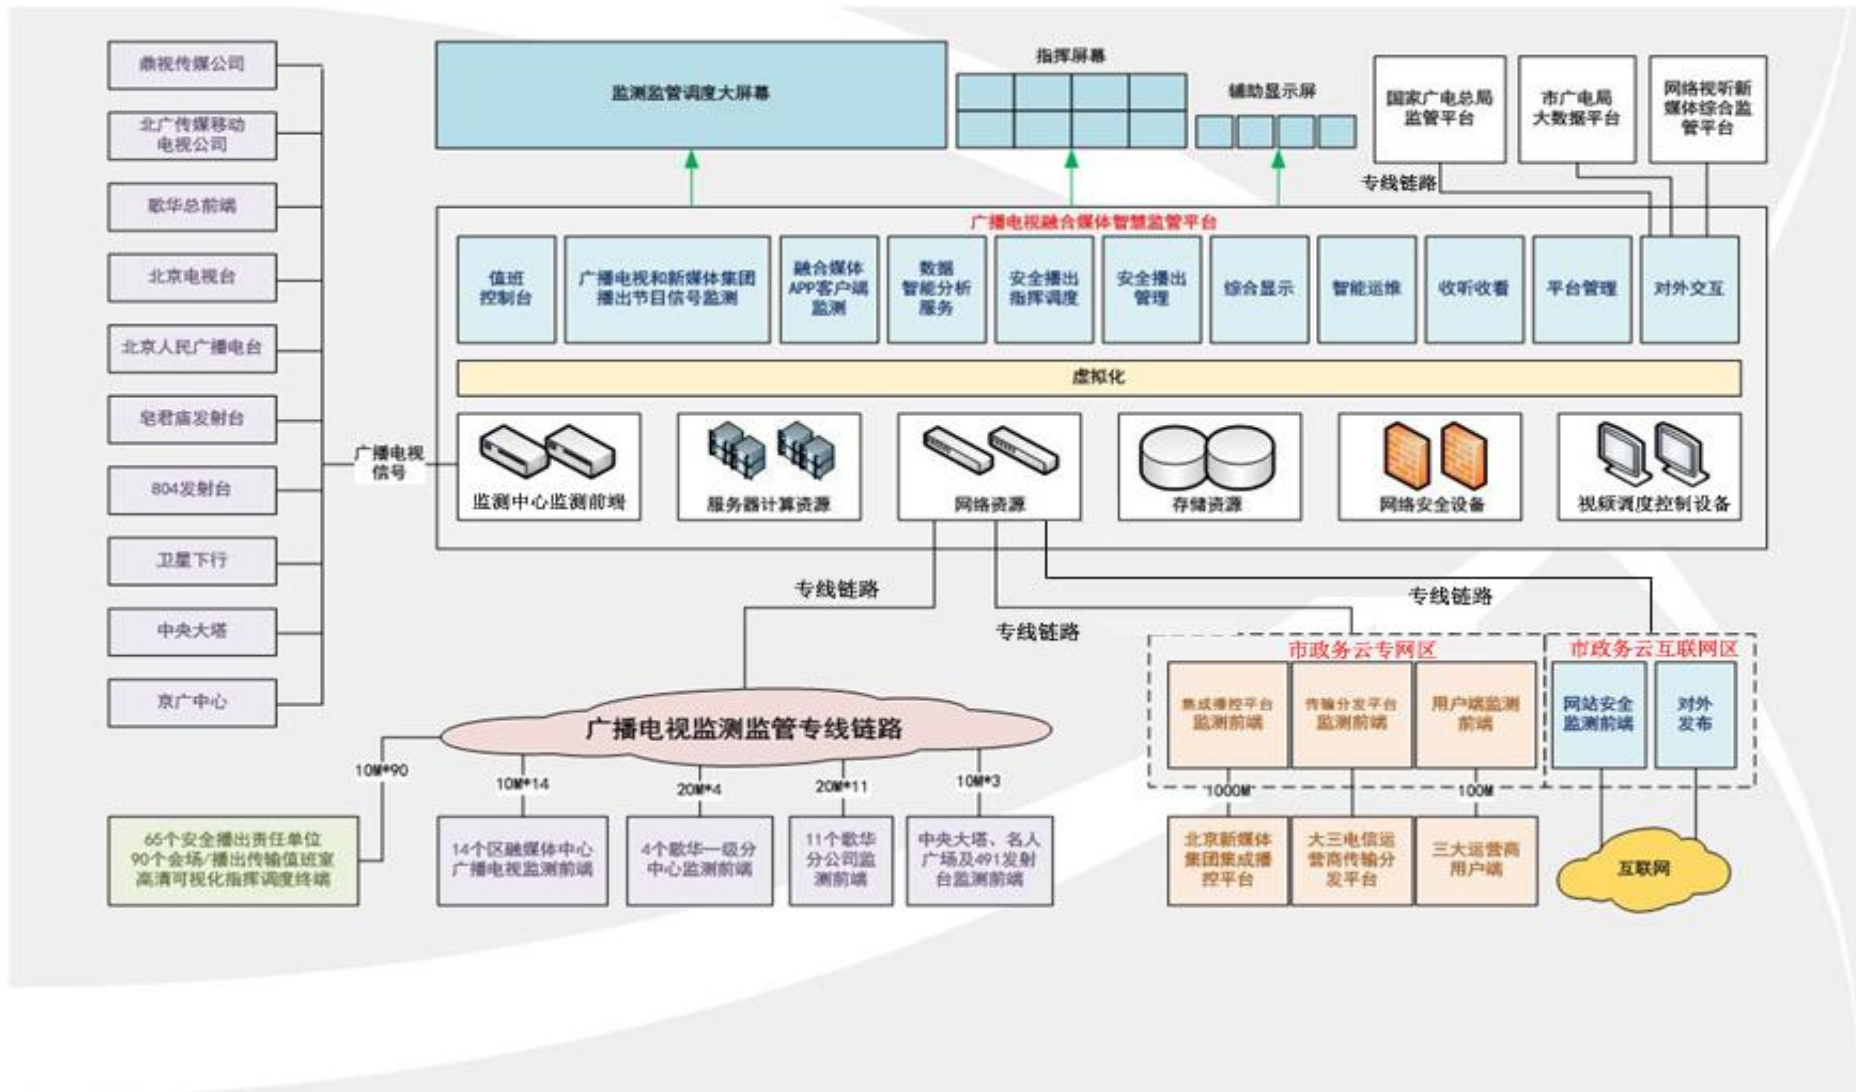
鼎视传媒公司
北广传媒移动电视公司
歌华总前端
北京电视台
北京人民广播电台
皂君庙发射台
804发射台
卫星下行
中央大塔
京广中心

广播电视信号

监测监管调度大屏幕
指挥屏幕
辅助显示屏
国家广电总局监管平台
市广电局大数据平台
网络视听新媒体综合监管平台
专线链路

广播电视融合媒体智慧监管平台
值班控制台
广播电视和新媒体集团播出节目信号监测
融合媒体APP客户端监测
数据智能分析服务
安全播出指挥调度
安全播出管理
综合显示
智能运维
收听收看
平台管理
对外交互
虚拟化
监测中心监测前端
服务器计算资源
网络资源
存储资源
网络安全设备
视频调度控制设备

专线链路
专线链路
专线链路

广播电视监测监管专线链路
10M*90
10M*14
20M*4
20M*11
10M*3
65个安全播出责任单位 90个会场/播出传输值班室 高清可视化指挥调度终端
14个区融媒体中心广播电视监测前端
4个歌华一级分中心监测前端
11个歌华分公司监测前端
中央大塔、名人广场及491发射台监测前端

市政务云专网区
集成播控平台监测前端
传输分发平台监测前端
用户端监测前端
1000M
100M
北京新媒体集团集成播控平台
大三电信运营商传输分发平台
三大运营商用户端

市政务云互联网区
网站安全监测前端
对外发布
互联网